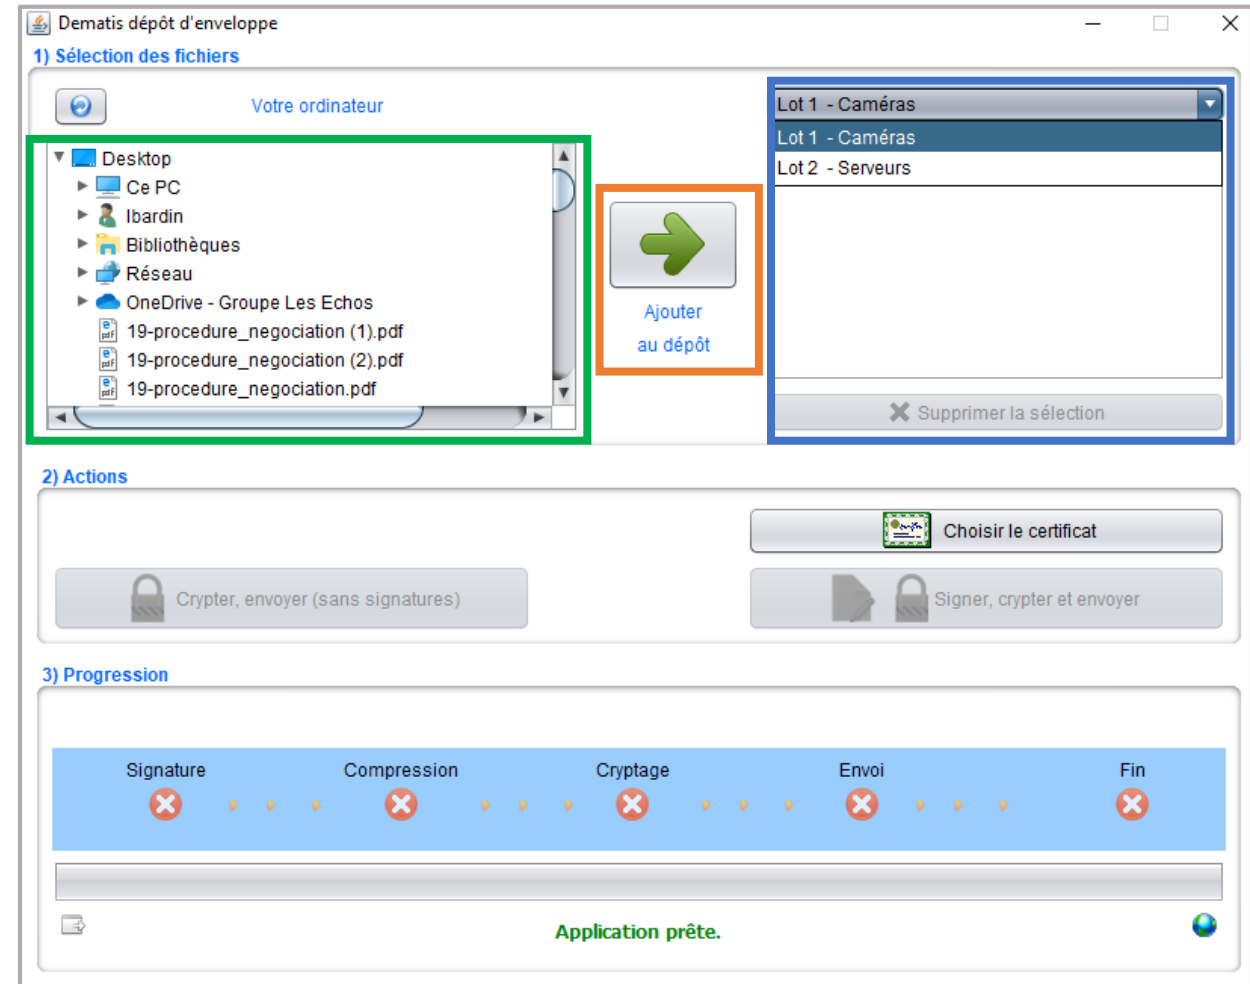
Dematis dépôt d'enveloppe

1) Sélection des fichiers

Votre ordinateur

Desktop
Ce PC
lbardin
Bibliothèques
Réseau
OneDrive - Groupe Les Echos
19-procedure_negociation (1).pdf
19-procedure_negociation (2).pdf
19-procedure_negociation.pdf

Ajouter
au dépôt

Lot 1 - Caméras
Lot 1 - Caméras
Lot 2 - Serveurs

Supprimer la sélection

2) Actions

Choisir le certificat

Crypter, envoyer (sans signatures)

Signer, crypter et envoyer

3) Progression

Signature
Compression
Cryptage
Envoi
Fin

Application prête.